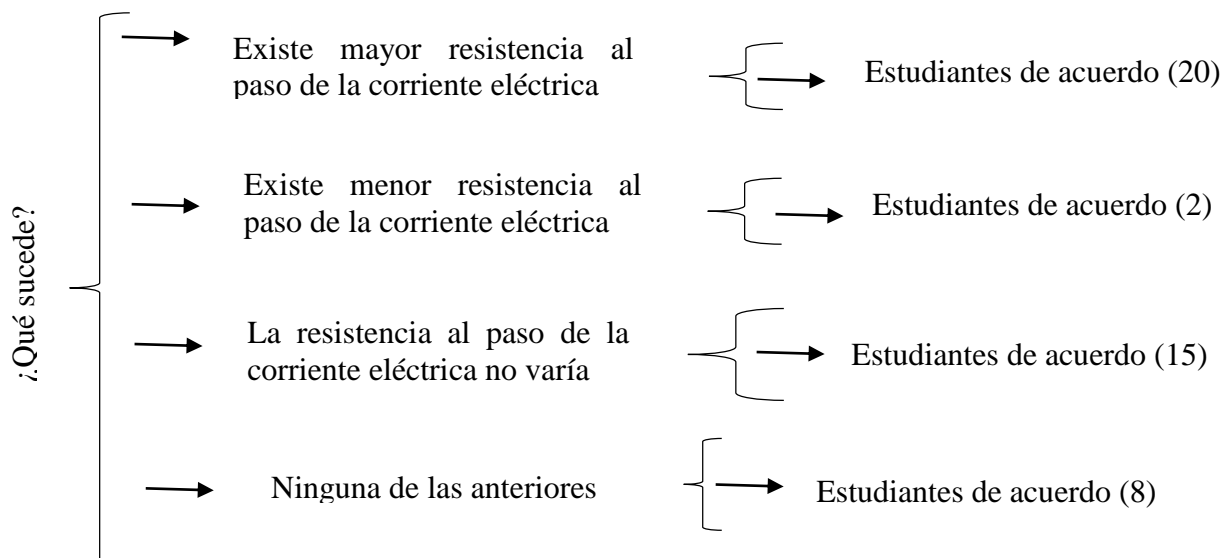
¿Qué sucede?

Existe mayor resistencia al paso de la corriente eléctrica

Estudiantes de acuerdo (20)

Existe menor resistencia al paso de la corriente eléctrica

Estudiantes de acuerdo (2)

La resistencia al paso de la corriente eléctrica no varía

Estudiantes de acuerdo (15)

Ninguna de las anteriores

Estudiantes de acuerdo (8)